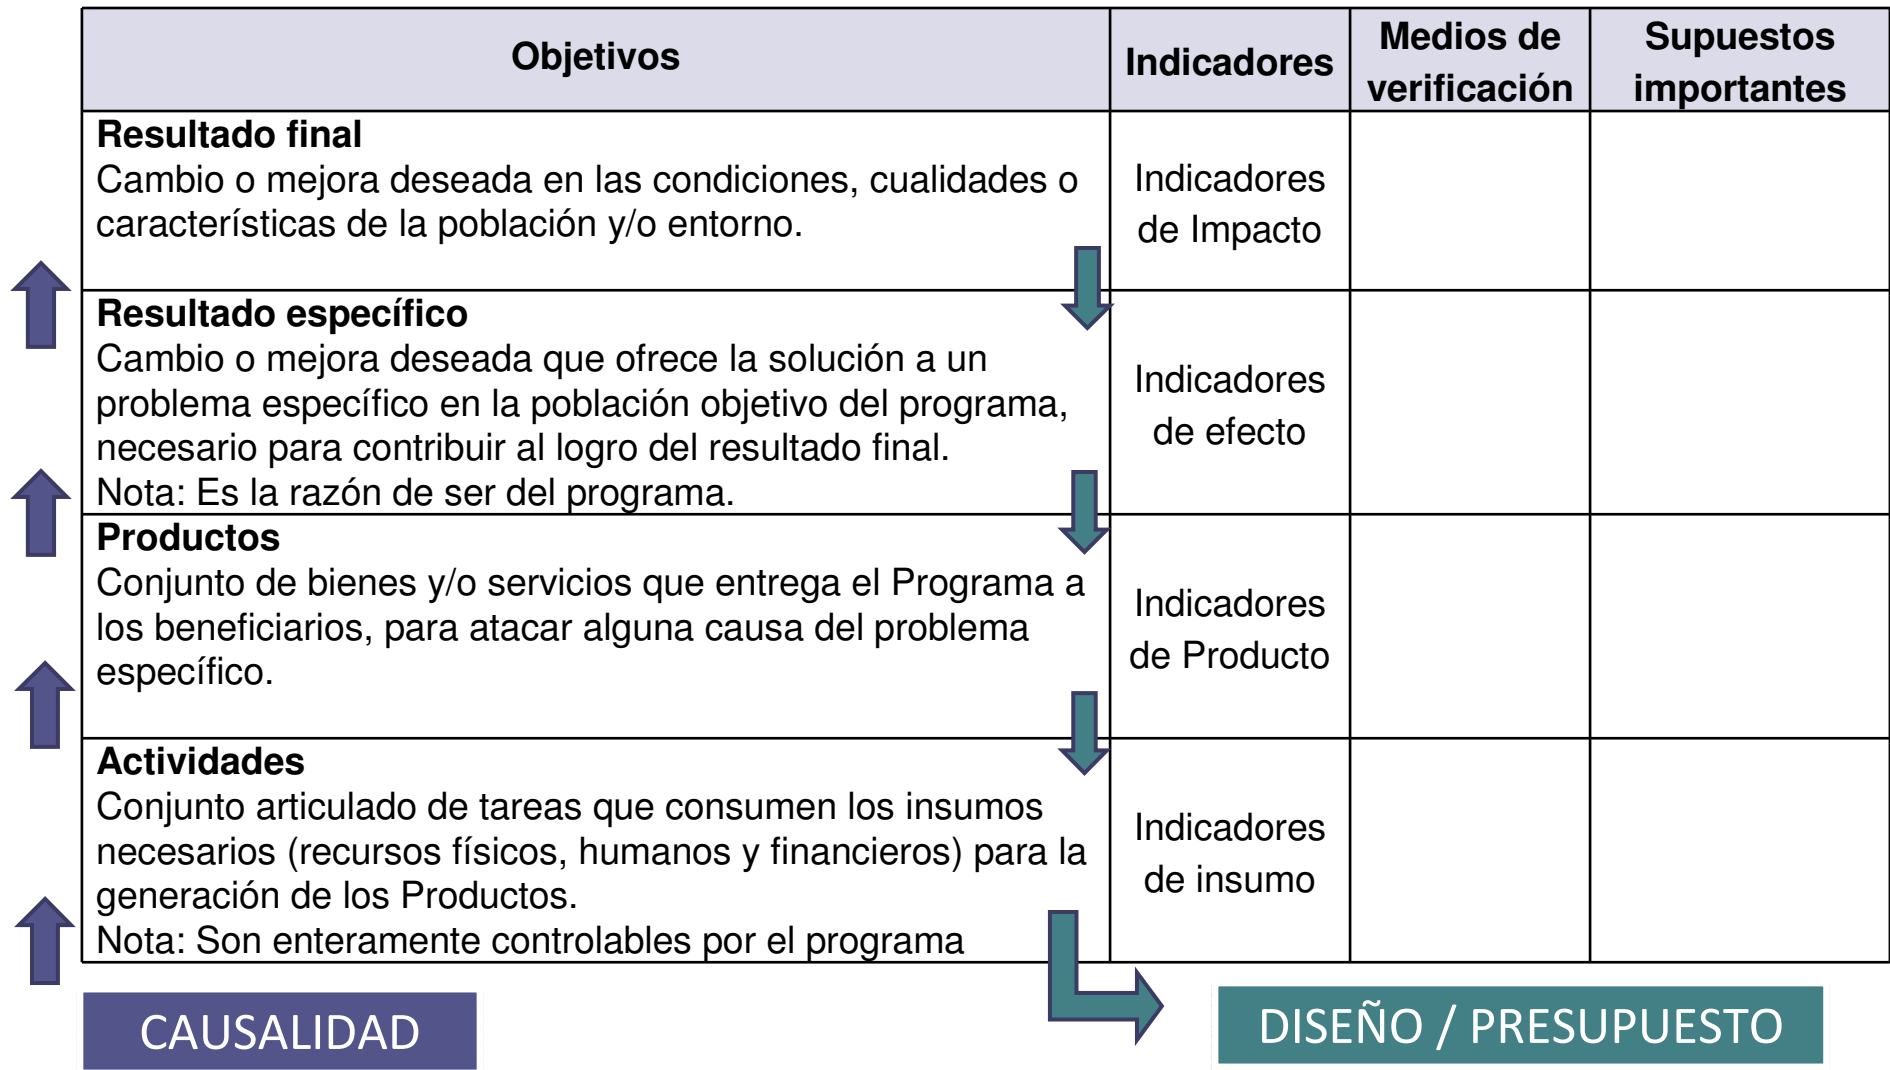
| Objetivos | Indicadores | Medios de verificación | Supuestos importantes |
|---|---|---|---|
| **Resultado final** Cambio o mejora deseada en las condiciones, cualidades o características de la población y/o entorno. | Indicadores de Impacto | | |
| **Resultado específico** Cambio o mejora deseada que ofrece la solución a un problema específico en la población objetivo del programa, necesario para contribuir al logro del resultado final. Nota: Es la razón de ser del programa. | Indicadores de efecto | | |
| **Productos** Conjunto de bienes y/o servicios que entrega el Programa a los beneficiarios, para atacar alguna causa del problema específico. | Indicadores de Producto | | |
| **Actividades** Conjunto articulado de tareas que consumen los insumos necesarios (recursos físicos, humanos y financieros) para la generación de los Productos. Nota: Son enteramente controlables por el programa | Indicadores de insumo | | |

CAUSALIDAD

DISEÑO / PRESUPUESTO